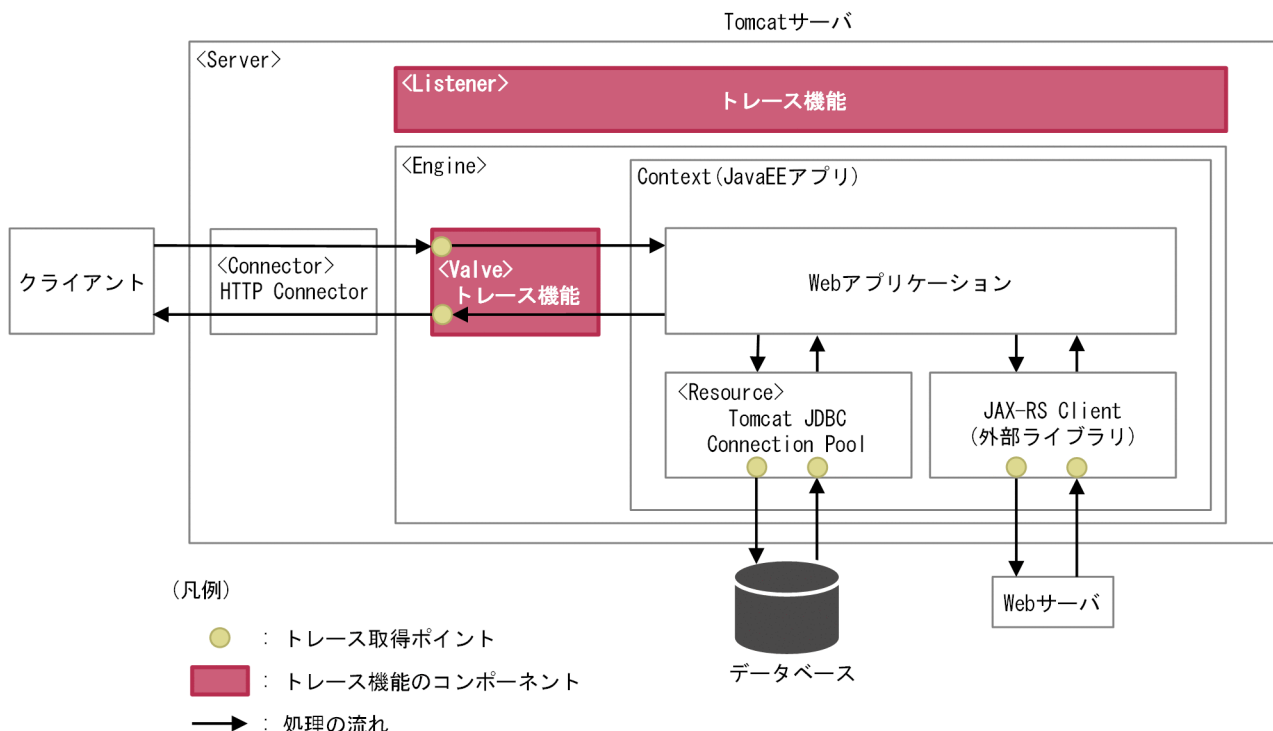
Tomcatサーバ

<Server>

<Listener>
トレース機能

<Engine>

Context(JavaEEアプリ)

クライアント

<Connector>
HTTP Connector

<Valve>
トレース機能

Webアプリケーション

<Resource>
Tomcat JDBC
Connection Pool

JAX-RS Client
(外部ライブラリ)

データベース

Webサーバ

(凡例)

: トレース取得ポイント

: トレース機能のコンポーネント

: 処理の流れ